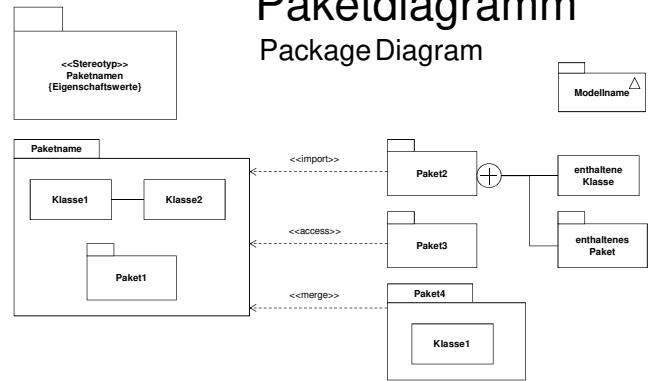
Paketdiagramm

Package Diagram

<<Stereotyp>>
Paketnamen
{Eigenschaftswerte}

Modellname

Paketname

Klasse1

Klasse2

Paket1

<<import>>

<<access>>

<<merge>>

Paket2

Paket3

Paket4

Klasse1

enthaltene Klasse

enthaltenes Paket